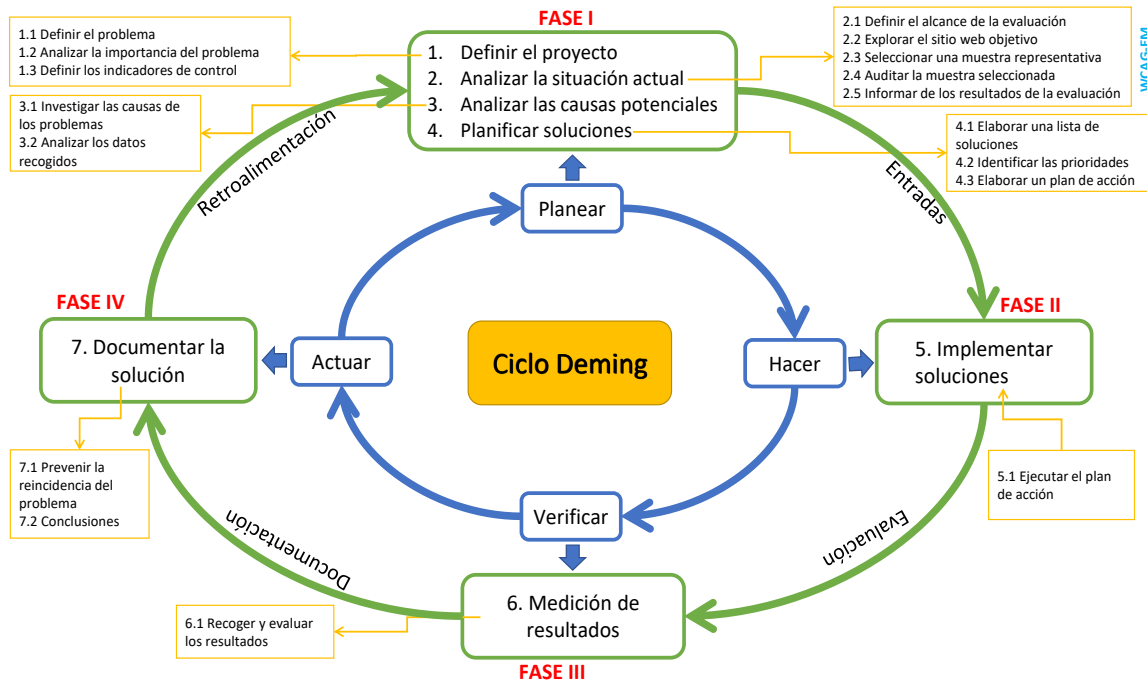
1.1 Definir el problema
1.2 Analizar la importancia del problema
1.3 Definir los indicadores de control

FASE I

1. Definir el proyecto
2. Analizar la situación actual
3. Analizar las causas potenciales
4. Planificar soluciones

2.1 Definir el alcance de la evaluación
2.2 Explorar el sitio web objetivo
2.3 Seleccionar una muestra representativa
2.4 Auditar la muestra seleccionada
2.5 Informar de los resultados de la evaluación

WCAG-EM

3.1 Investigar las causas de los problemas
3.2 Analizar los datos recogidos

4.1 Elaborar una lista de soluciones
4.2 Identificar las prioridades
4.3 Elaborar un plan de acción

Retroalimentación

Entradas

Planear

FASE IV

FASE II

7. Documentar la solución

Actuar

Ciclo Deming

Hacer

5. Implementar soluciones

7.1 Prevenir la reincidencia del problema
7.2 Conclusiones

5.1 Ejecutar el plan de acción

Verificar

Documentación

Evaluación

6.1 Recoger y evaluar los resultados

6. Medición de resultados

FASE III